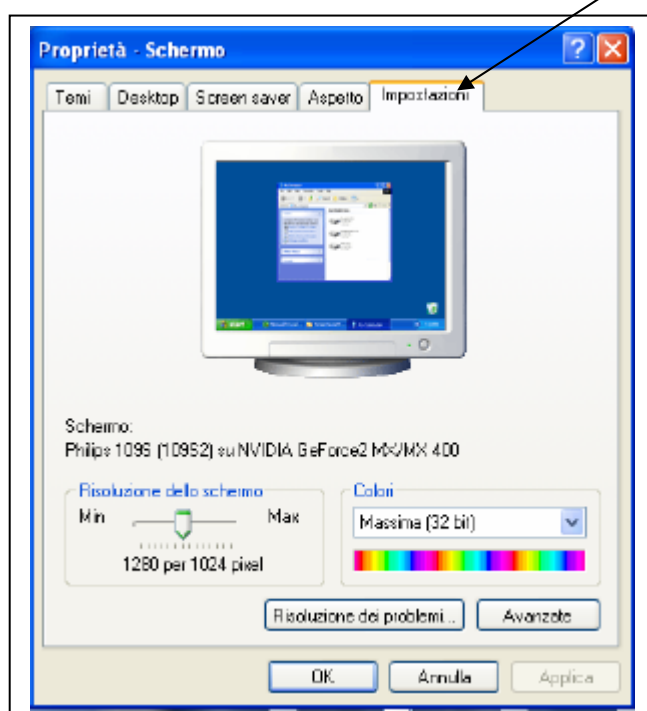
Proprietà - Schermo

Temi | Desktop | Screen saver | Aspetto | Impostazioni

Schermo:
Philips 109S (10952) su NVIDIA GeForce2 MX/MX 400

Risoluzione dello schermo
Min
Max
1280 per 1024 pixel

Colori
Massima (32 bit)

Risoluzione dei problemi...
Avanzate

OK
Annulla
Applica